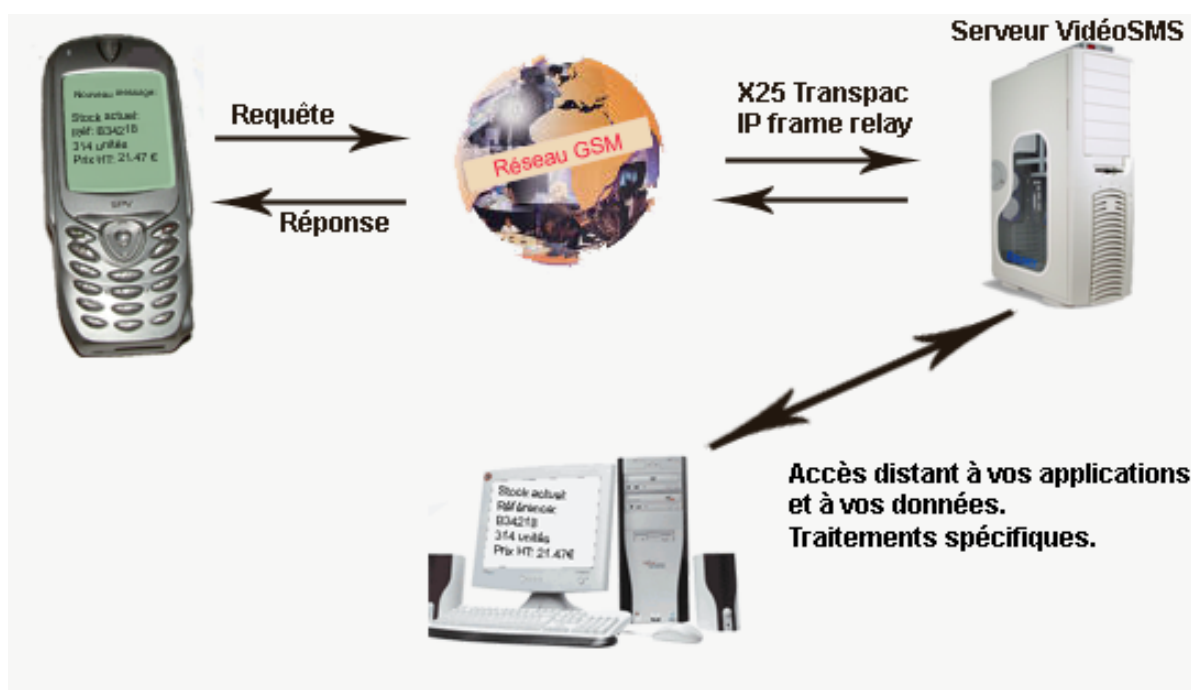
Serveur VidéoSMS

Nouveau message:
Stock actuel:
réf: B34218
314 unités
Prix HT: 21.47 €

SPV

Requête

Réponse

Réseau GSM

X25 Transpac
IP frame relay

Stock actuel
Référence:
B34218
314 unités
Prix HT: 21.47€

Accès distant à vos applications et à vos données.
Traitements spécifiques.